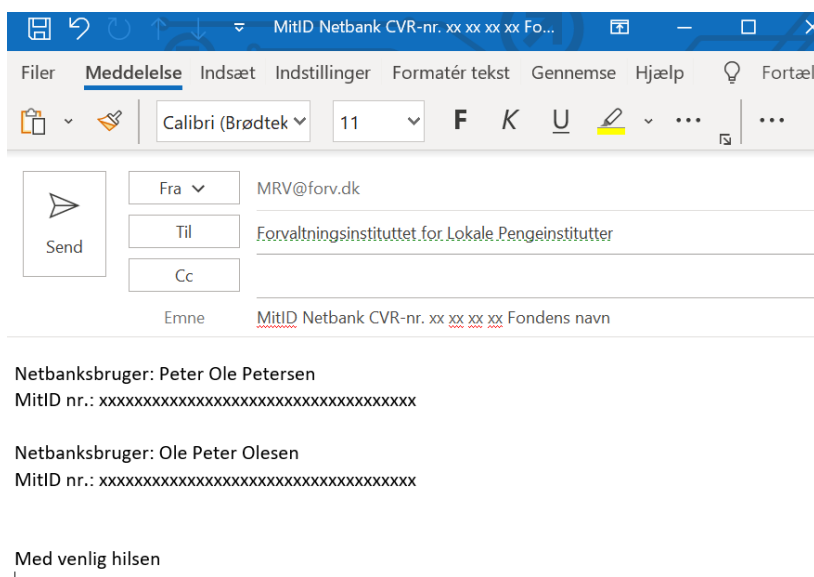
MitID Netbank CVR-nr. xx xx xx xx Fo...

Filer Meddelelse Indsæt Indstillinger Formatér tekst Gennemse Hjælp Fortæl

Calibri (Brødtek 11 F K U ...

Send

Fra MRV@forv.dk

Til Forvaltningsinstituttet for Lokale Pengeinstitutter

Cc

Emne MitID Netbank CVR-nr. xx xx xx xx Fondens navn

Netbanksbruger: Peter Ole Petersen
MitID nr.: xxxxxxxxxxxxxxxxxxxxxxxxxxxxxxxxxxxx

Netbanksbruger: Ole Peter Olesen
MitID nr.: xxxxxxxxxxxxxxxxxxxxxxxxxxxxxxxxxxxx

Med venlig hilsen